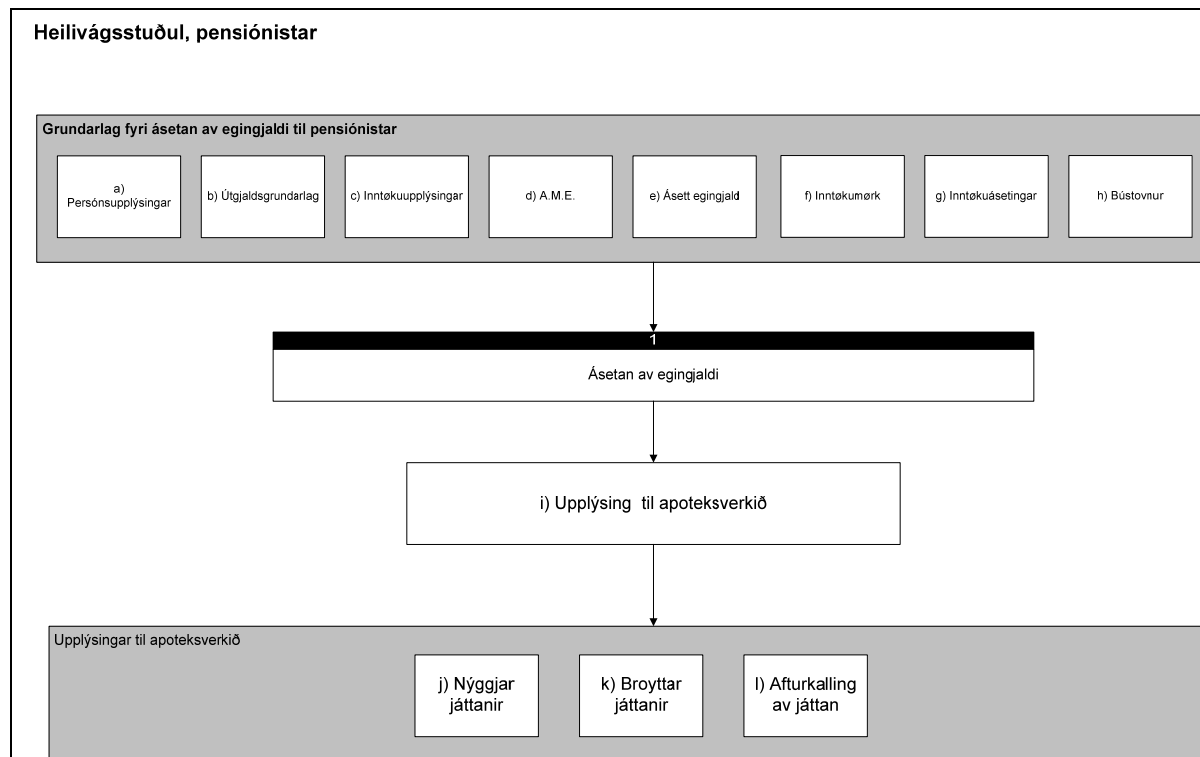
Heilivágsstuðul, pensiónistar

Grundarlag fyri ásetan av egingjaldi til pensiónistar

a) Persónsupplýsingar

b) Útgjaldsgrundarlag

c) Inntøkuupplýsingar

d) A.M.E.

e) Ásett egingjald

f) Inntøkumørk

g) Inntøkuásetingar

h) Bústovnur

1

Ásetan av egingjaldi

i) Upplýsing til apoteksverkið

Upplýsingar til apoteksverkið

j) Nýggjar játtanir

k) Broyttar játtanir

l) Afturkalling av játtan